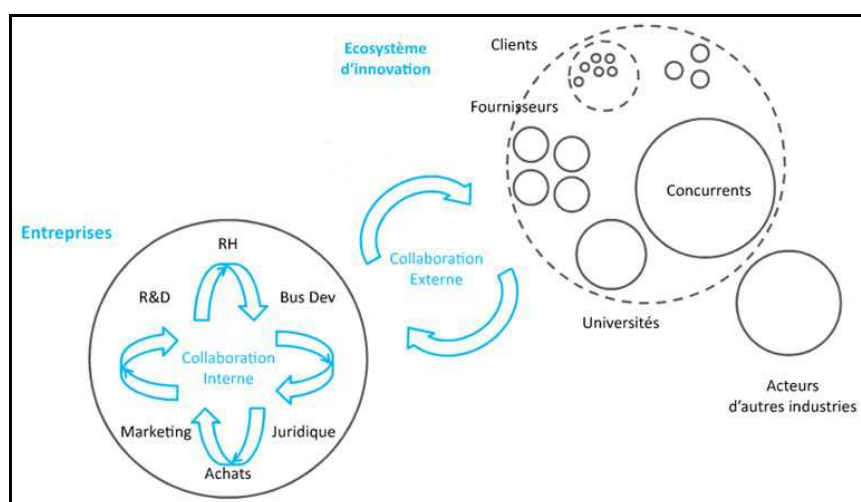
Ecosystème d'innovation

Clients

Fournisseurs

Concurrents

Collaboration Externe

Entreprises

RH

R&D

Bus Dev

Collaboration Interne

Marketing

Juridique

Achats

Universités

Acteurs d'autres industries